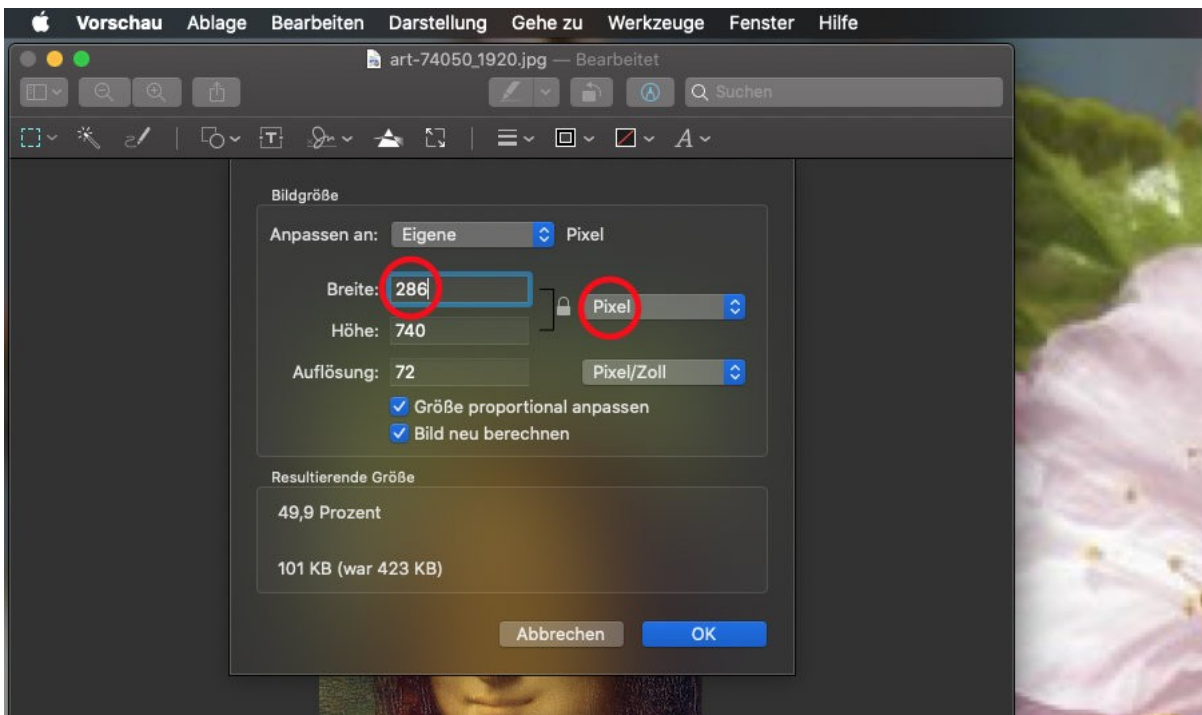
Vorschau Ablage Bearbeiten Darstellung Gehe zu Werkzeuge Fenster Hilfe

art-74050_1920.jpg — Bearbeitet

Suchen

A

Bildgröße

Anpassen an: Eigene Pixel

Breite: 286

Höhe: 740

Pixel

Auflösung: 72

Pixel/Zoll

Größe proportional anpassen

Bild neu berechnen

Resultierende Größe

49,9 Prozent

101 KB (war 423 KB)

Abbrechen

OK